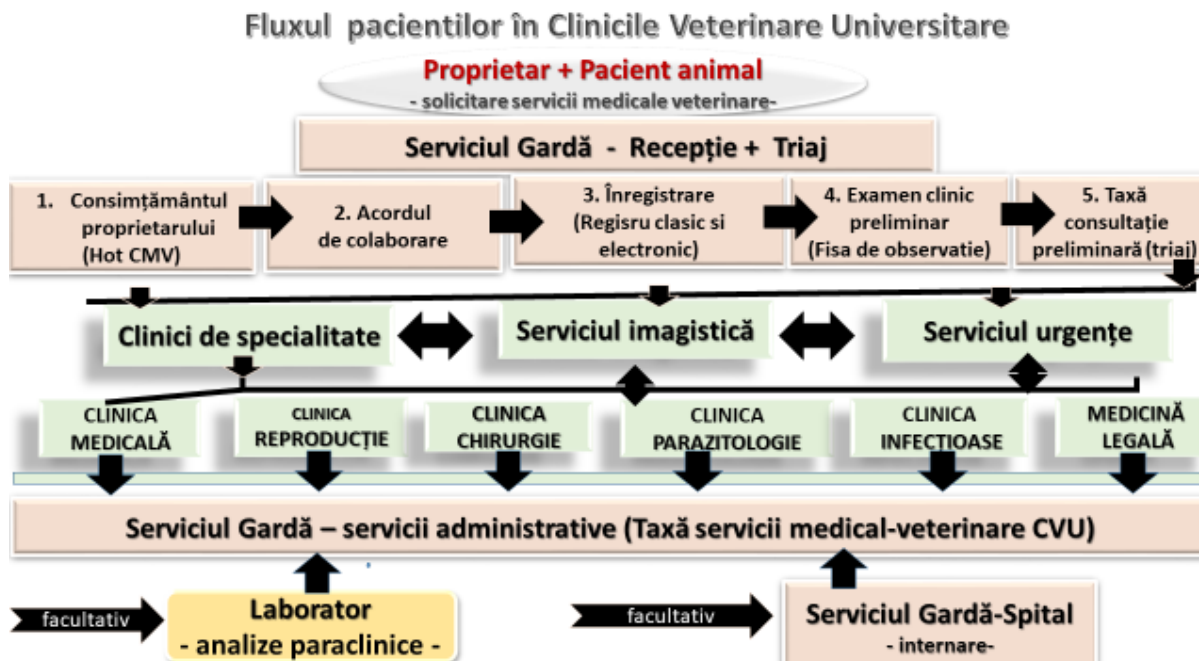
Fluxul pacientilor în Clinicile Veterinare Universitare

Proprietar + Pacient animal
- solicitare servicii medicale veterinare-

Serviciul Gardă - Recepție + Triaj

1. Consimțământul proprietarului (Hot CMV)

2. Acordul de colaborare

3. Înregistrare (Regisru clasic si electronic)

4. Examen clinic preliminar (Fisa de observatie)

5. Taxă consultație preliminară (triaj)

Clinici de specialitate

Serviciul imagistică

Serviciul urgențe

CLINICA MEDICALĂ

CLINICA REPRODUCȚIE

CLINICA CHIRURGIE

CLINICA PARAZITOLOGIE

CLINICA INFECȚIOASE

MEDICINĂ LEGALĂ

Serviciul Gardă – servicii administrative (Taxă servicii medical-veterinare CVU)

facultativ

Laborator
- analize paraclinice -

facultativ

Serviciul Gardă-Spital
- internare-